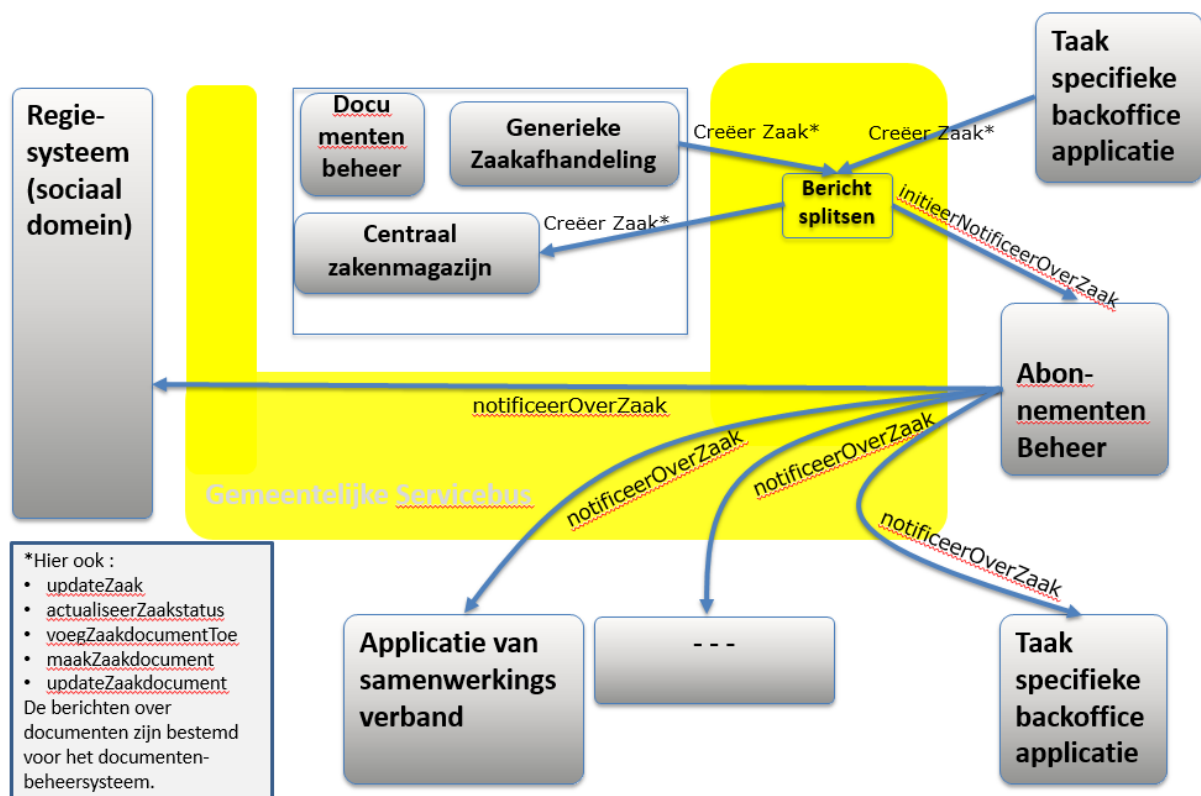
Regie-systeem (sociaal domein)

Documenten beheer

Generieke Zaakafhandeling

Centraal zakenmagazijn

Creëer Zaak*

Creëer Zaak*

Creëer Zaak*

Bericht splitsen

Taak specifieke backoffice applicatie

initieerNotificeerOverZaak

Abon-nementen Beheer

notificeerOverZaak

Gemeentelijke Servicebus

notificeerOverZaak

notificeerOverZaak

notificeerOverZaak

*Hier ook :
• updateZaak
• actualiseerZaakstatus
• voegZaakdocumentToe
• maakZaakdocument
• updateZaakdocument
De berichten over documenten zijn bestemd voor het documentenbeheersysteem.

Applicatie van samenwerkings verband

- - -

Taak specifieke backoffice applicatie